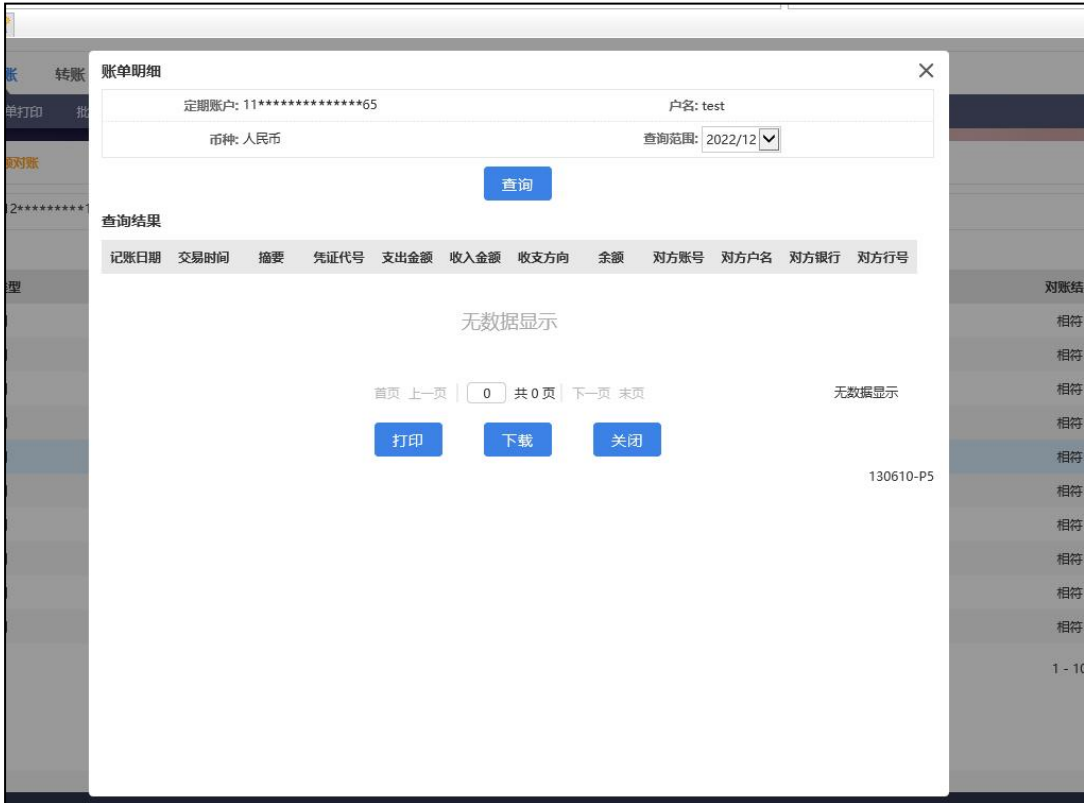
账 转账 单打印 批 额对账 12*********1 类型

账单明细

定期账户: 11**************65 户名: test
币种: 人民币 查询范围: 2022/12

查询

查询结果

| 记账日期 | 交易时间 | 摘要 | 凭证代号 | 支出金额 | 收入金额 | 收支方向 | 余额 | 对方账号 | 对方户名 | 对方银行 | 对方行号 |
|---|---|---|---|---|---|---|---|---|---|---|---|

无数据显示

首页 上一页 0 共0页 下一页 末页 无数据显示

打印 下载 关闭

130610-P5

对账结
相符
相符
相符
相符
相符
相符
相符
相符
相符
相符
1 - 10